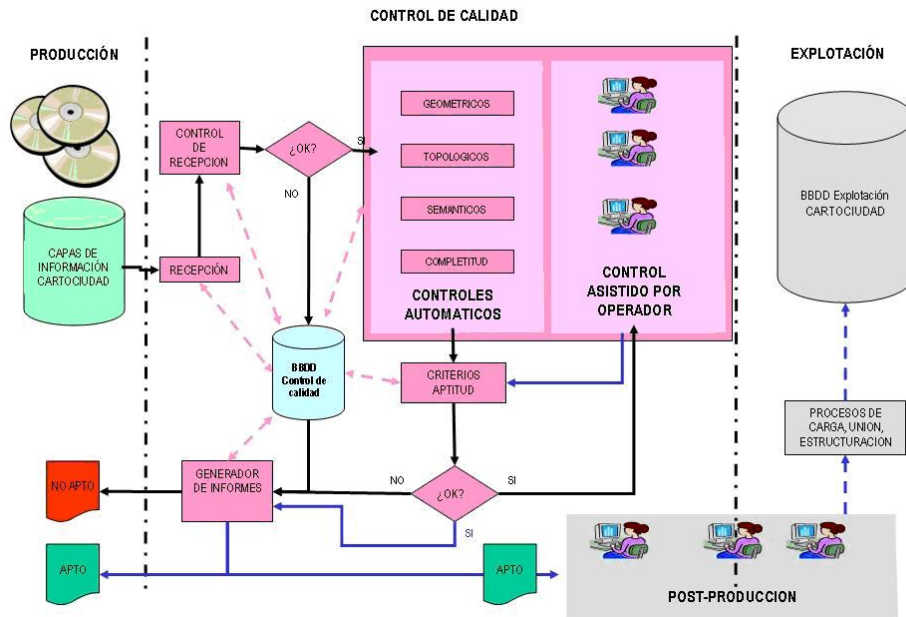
CONTROL DE CALIDAD

PRODUCCIÓN

EXPLOTACIÓN

CONTROL DE RECEPCION

¿OK?

SI

NO

GEOMETRICOS

TOPOLOGICOS

SEMANTICOS

COMPLETITUD

CONTROLES AUTOMATICOS

CONTROL ASISTIDO POR OPERADOR

BBDD Explotación CARTOCIUDAD

CAPAS DE INFORMACIÓN CARTOCIUDAD

RECEPCIÓN

BBDD Control de calidad

CRITERIOS APTITUD

PROCESOS DE CARGA, UNION, ESTRUCTURACION

NO APTO

GENERADOR DE INFORMES

NO

¿OK?

SI

SI

APTO

APTO

POST-PRODUCCION